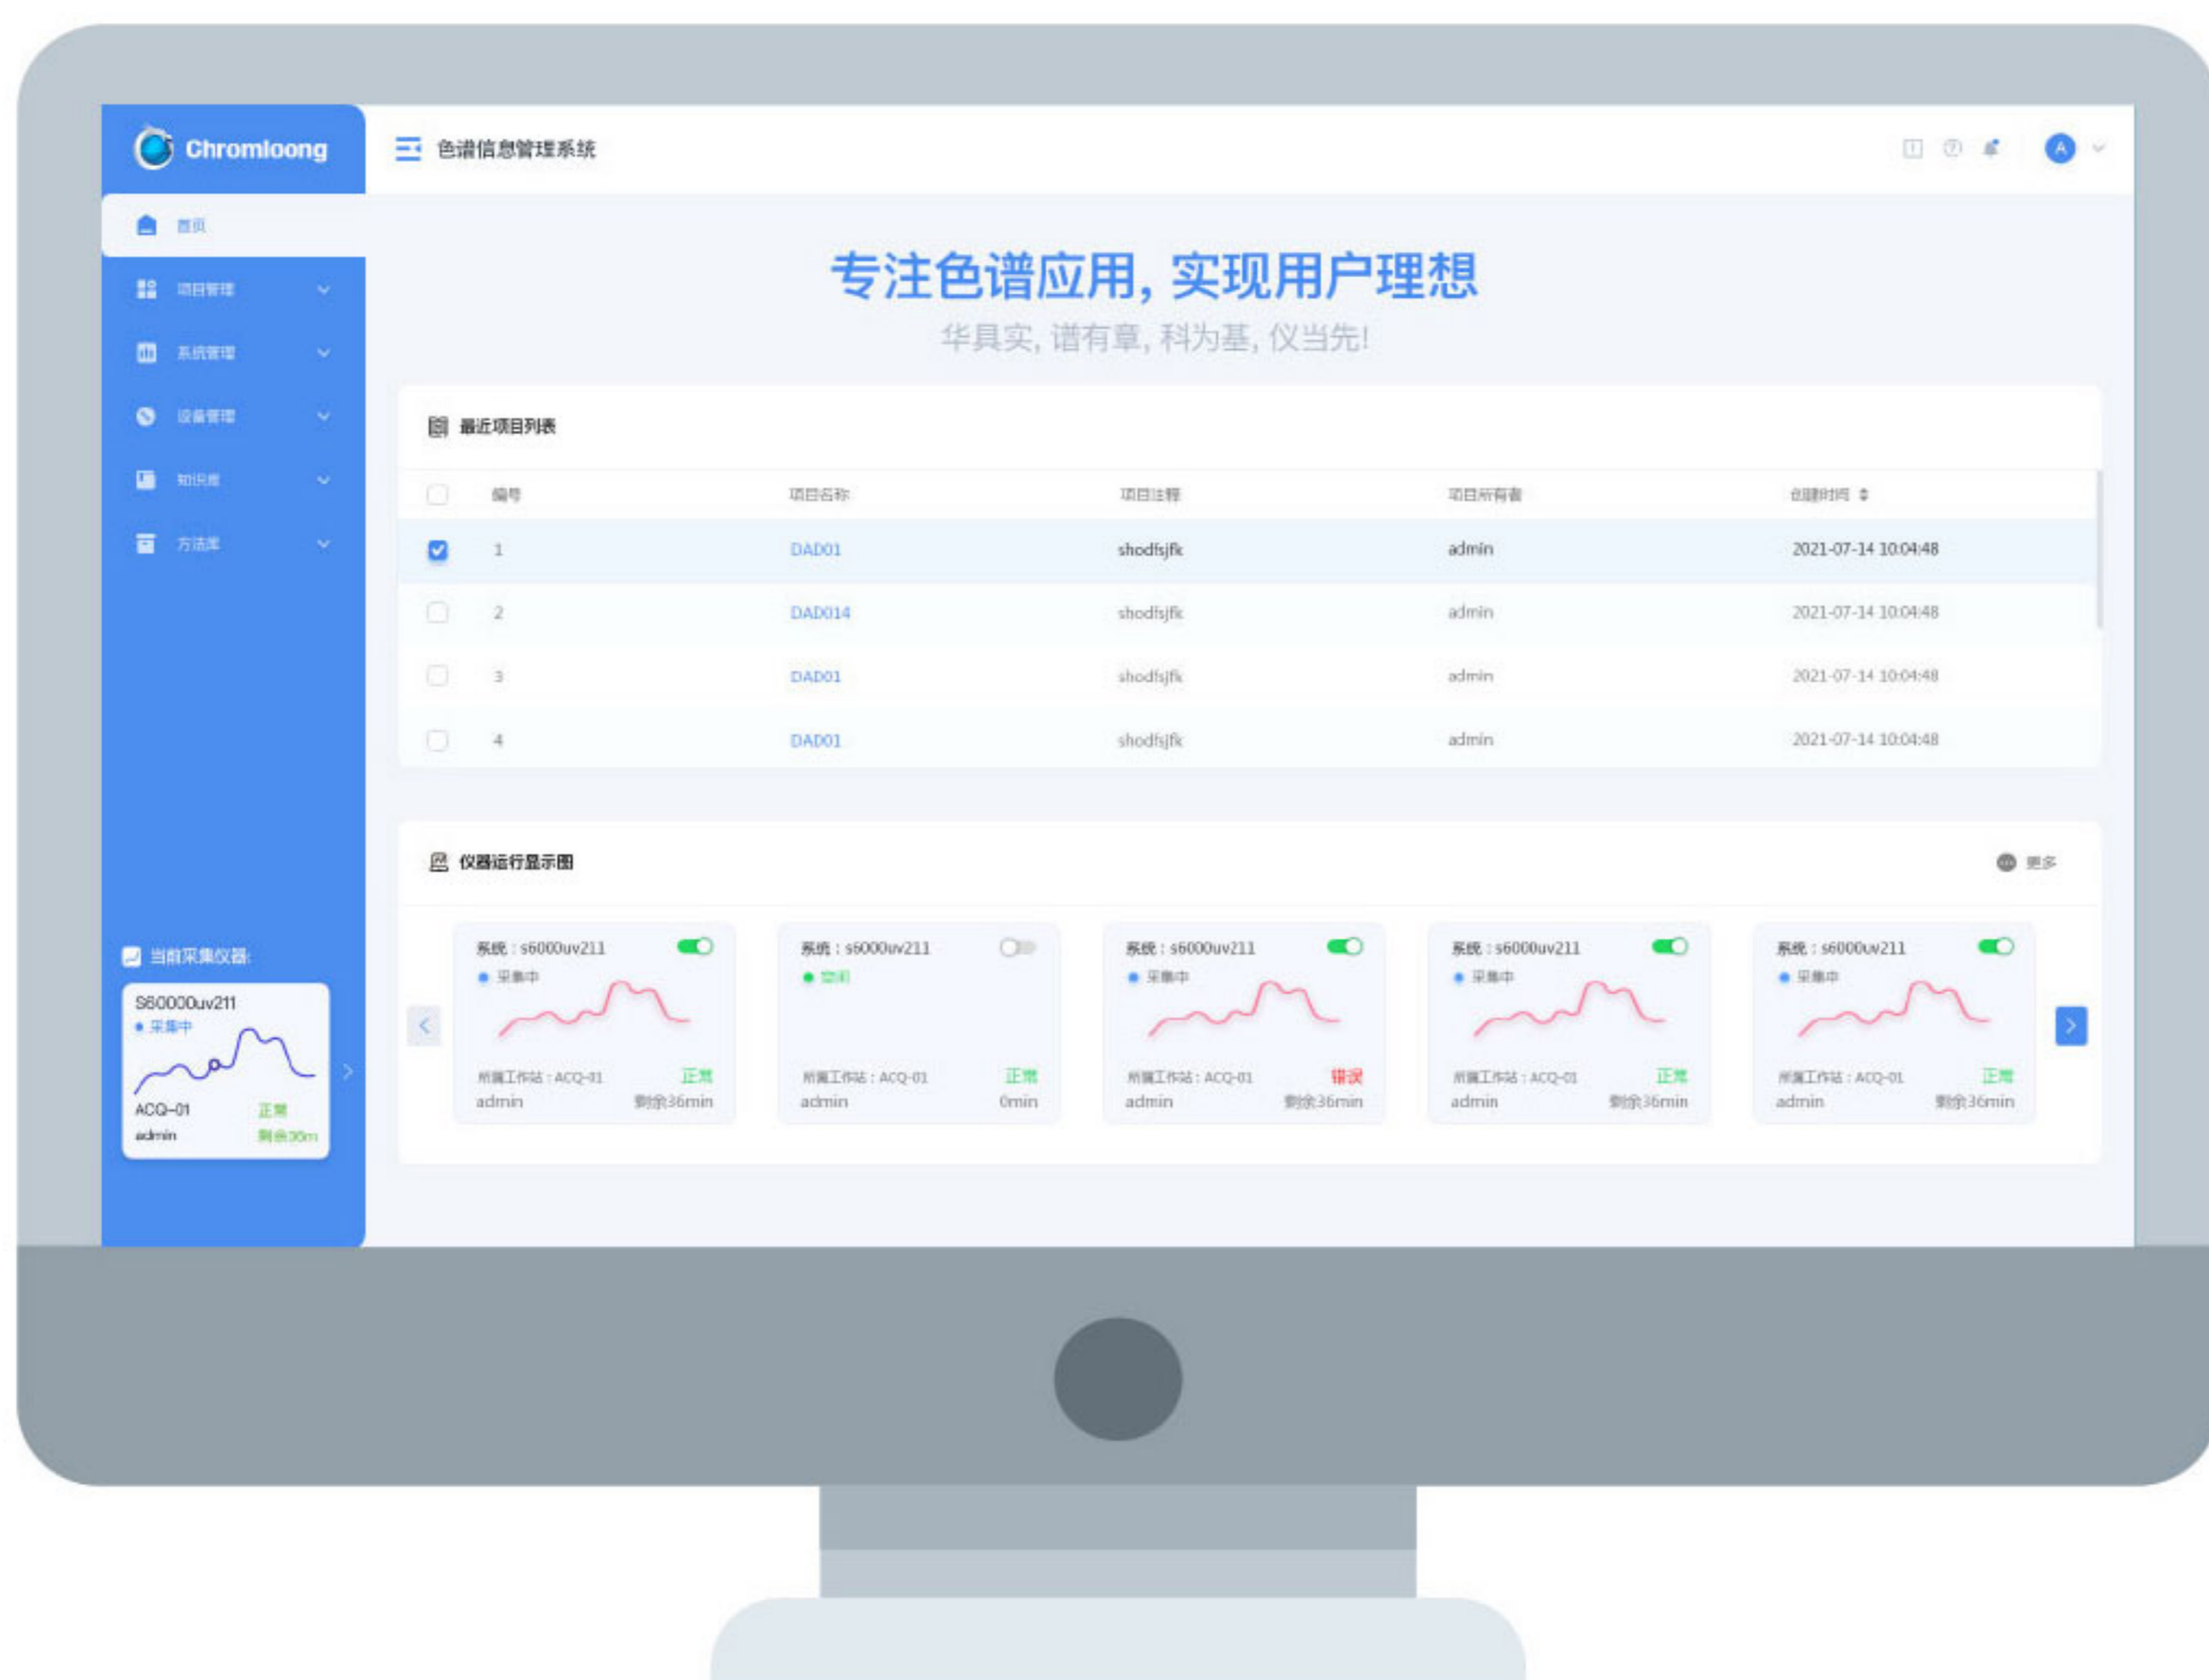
Chromloong

色谱信息管理系统

A

首页

项目管理

系统管理

设备管理

知识库

方法库

专注色谱应用，实现用户理想

华具实，谱有章，科为基，仪当先！

最近项目列表

| | 编号 | 项目名称 | 项目注释 | 项目所有者 | 创建时间 |
|---|---|---|---|---|---|
| | 1 | DAD01 | shodfsjfk | admin | 2021-07-14 10:04:48 |
| | 2 | DAD014 | shodfsjfk | admin | 2021-07-14 10:04:48 |
| | 3 | DAD01 | shodfsjfk | admin | 2021-07-14 10:04:48 |
| | 4 | DAD01 | shodfsjfk | admin | 2021-07-14 10:04:48 |

仪器运行显示图

更多

当前采集仪器:

S60000uv211
采集中
ACQ-01 正常
admin 剩余36m

系统：s6000uv211
采集中
所属工作站：ACQ-01 正常
admin 剩余36min

系统：s6000uv211
空闲
所属工作站：ACQ-01 正常
admin 0min

系统：s6000uv211
采集中
所属工作站：ACQ-01 错误
admin 剩余36min

系统：s6000uv211
采集中
所属工作站：ACQ-01 正常
admin 剩余36min

系统：s6000uv211
采集中
所属工作站：ACQ-01 正常
admin 剩余36min